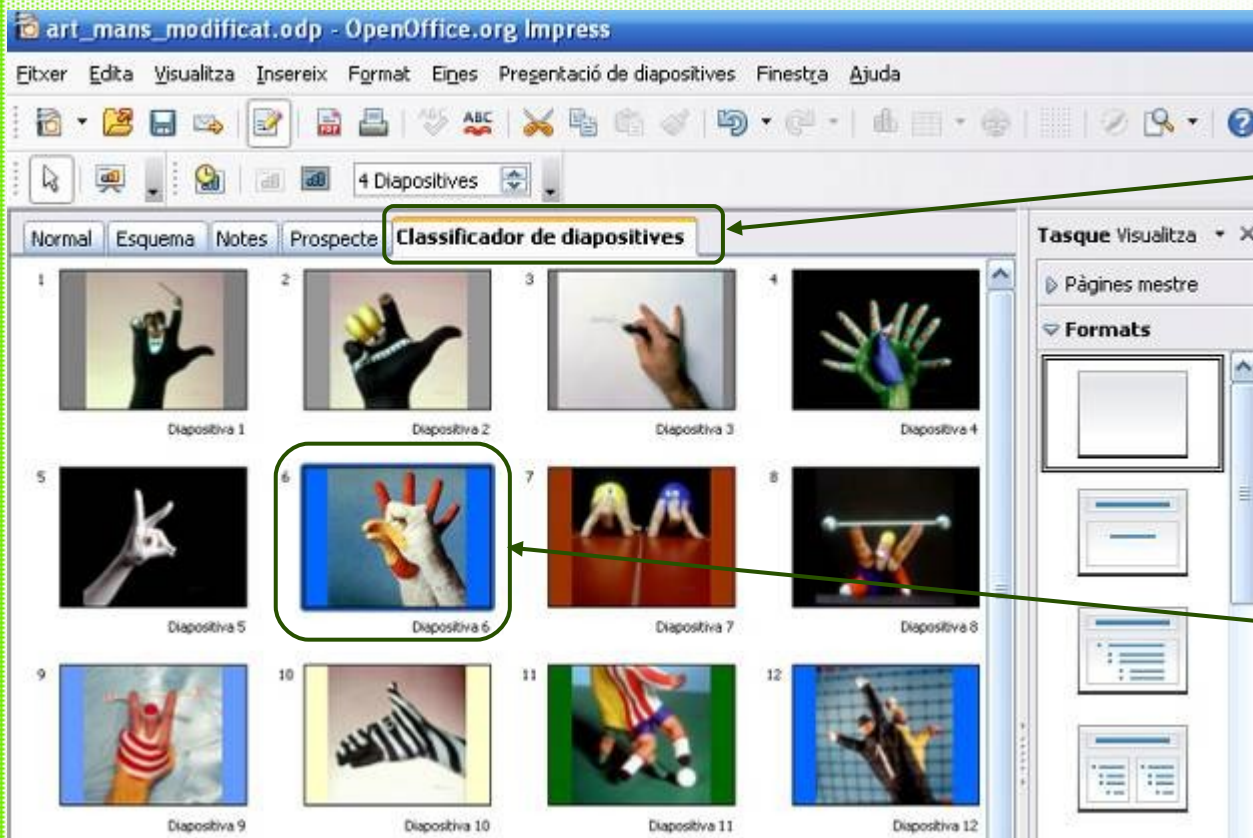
art_mans_modificat.odp - OpenOffice.org Impress

Fitxer Edita Visualitza Insereix Format Eines Presentació de diapositives Finestra Ajuda

4 Diapositives

Normal Esquema Notes Prospecte Classificador de diapositives

Tasque Visualitza

Pàgines mestre

Formats

1 Diapositiva 1
2 Diapositiva 2
3 Diapositiva 3
4 Diapositiva 4
5 Diapositiva 5
6 Diapositiva 6
7 Diapositiva 7
8 Diapositiva 8
9 Diapositiva 9
10 Diapositiva 10
11 Diapositiva 11
12 Diapositiva 12